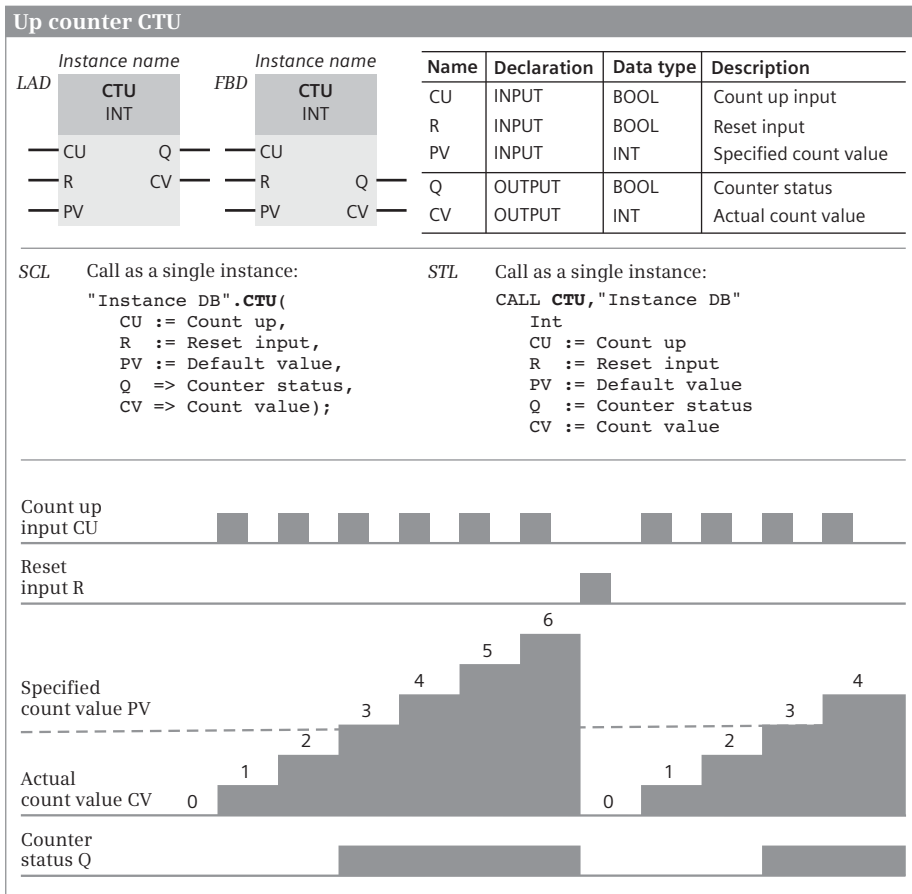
Up counter CTU

LAD
Instance name
CTU
INT
CU Q
R CV
PV

FBD
Instance name
CTU
INT
CU
R Q
PV CV

| Name | Declaration | Data type | Description |
|---|---|---|---|
| CU | INPUT | BOOL | Count up input |
| R | INPUT | BOOL | Reset input |
| PV | INPUT | INT | Specified count value |
| Q | OUTPUT | BOOL | Counter status |
| CV | OUTPUT | INT | Actual count value |

SCL Call as a single instance:
"Instance DB".CTU(
CU := Count up,
R := Reset input,
PV := Default value,
Q => Counter status,
CV => Count value);

STL Call as a single instance:
CALL CTU,"Instance DB"
Int
CU := Count up
R := Reset input
PV := Default value
Q := Counter status
CV := Count value

Count up input CU

Reset input R

Specified count value PV

Actual count value CV

0 1 2 3 4 5 6 0 1 2 3 4

Counter status Q